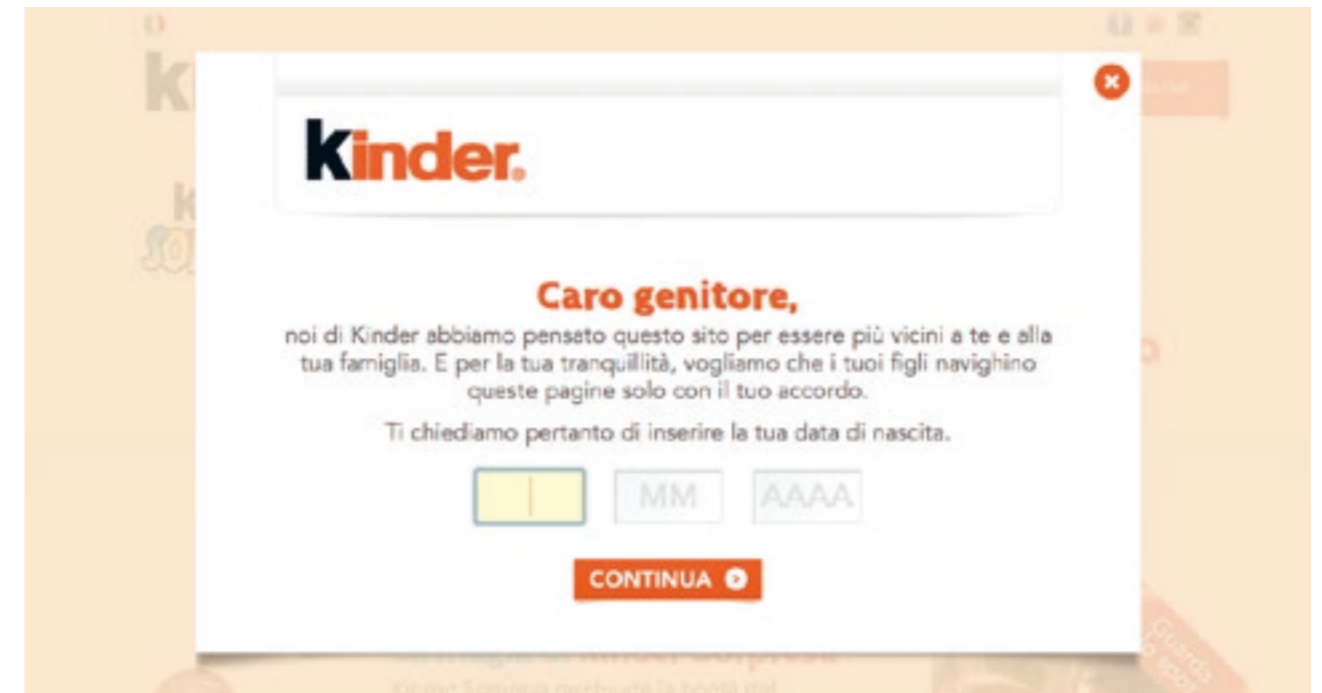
Kinder

Caro genitore,

noi di Kinder abbiamo pensato questo sito per essere più vicini a te e alla tua famiglia. E per la tua tranquillità, vogliamo che i tuoi figli navighino queste pagine solo con il tuo accordo.

Ti chiediamo pertanto di inserire la tua data di nascita.

MM AAAA

CONTINUA